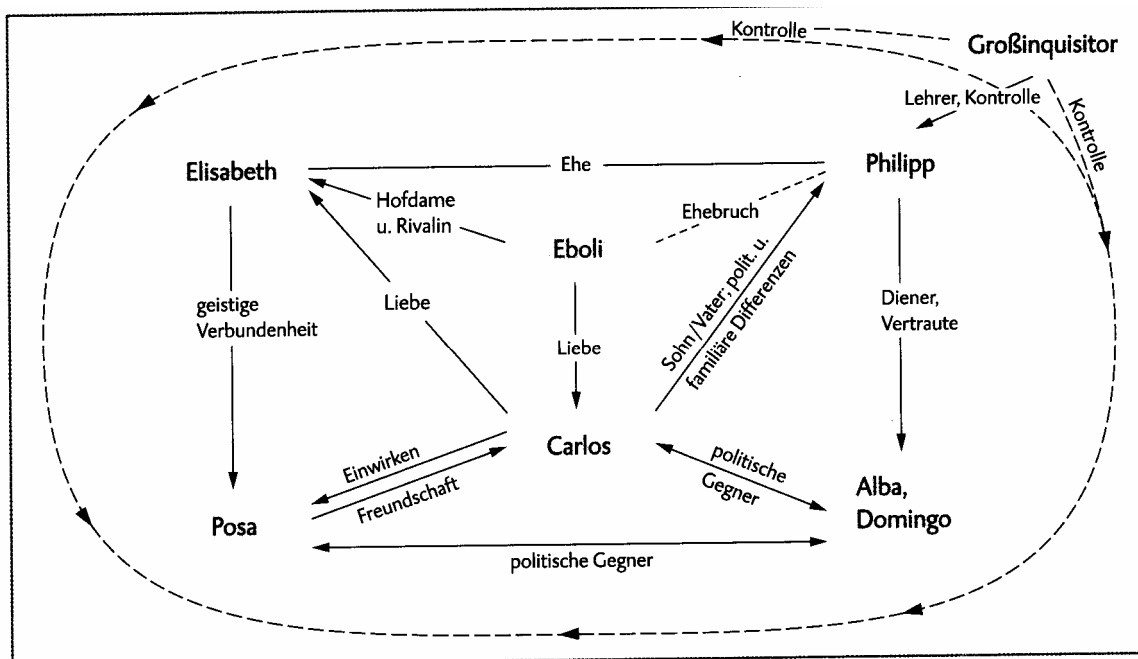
Kontrolle

Großinquisitor

Lehrer, Kontrolle

Kontrolle

Elisabeth

Ehe

Philipp

Hofdame u. Rivalin

Ehebruch

Eboli

geistige Verbundenheit

Liebe

Liebe

Sohn/Vater: polit. u. familiäre Differenzen

Diener, Vertraute

Carlos

Einwirken

Freundschaft

politische Gegner

Alba, Domingo

Posa

politische Gegner